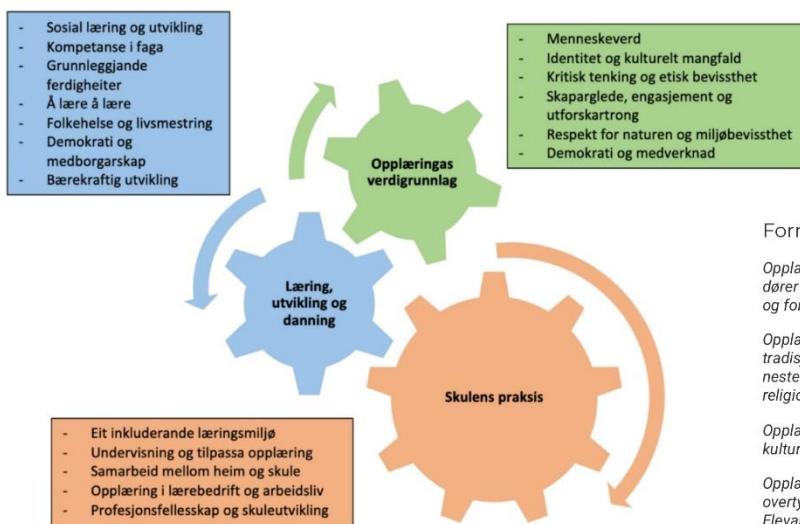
- Sosial læring og utvikling
- Kompetanse i faga
- Grunnleggjande ferdigheiter
- Å lære å lære
- Folkehelse og livsmestring
- Demokrati og medborgarskap
- Bærekraftig utvikling

- Menneskeverd
- Identitet og kulturelt mangfald
- Kritisk tenking og etisk bevissthet
- Skaparglede, engasjement og utforskartrong
- Respekt for naturen og miljøbevissthet
- Demokrati og medverknad

Opplæringas verdigrunnlag

Læring, utvikling og danning

Skulens praksis

- Eit inkluderande læringsmiljø
- Undervisning og tilpassa opplæring
- Samarbeid mellom heim og skule
- Opplæring i lærebedrift og arbeidsliv
- Profesjonsfellesskap og skuleutvikling

Forr

Oppla dører og for

Oppla tradis neste religio

Oppla kultur

Oppla overty Eleva